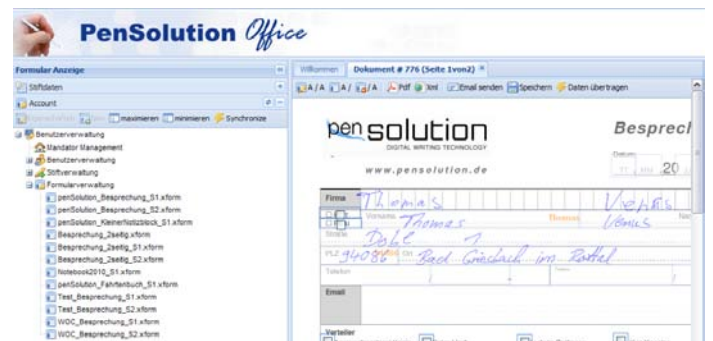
PenSolution Office

Formular Anzeige
Stiftdaten
Account
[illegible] maximieren minimieren Synchronize
Benutzerverwaltung
Mandator Management
Benutzerverwaltung
Stiftverwaltung
Formularverwaltung
penSolution_Besprechung_S1.xform
penSolution_Besprechung_S2.xform
penSolution_KleinerNotizblock_S1.xform
Besprechung_2seitig.xform
Besprechung_2seitig_S1.xform
Besprechung_2seitig_S2.xform
Notebook2010_S1.xform
penSolution_Fahrtenbuch_S1.xform
Test_Besprechung_S1.xform
Test_Besprechung_S2.xform
WOC_Besprechung_S1.xform
WOC_Besprechung_S2.xform

Willkommen | Dokument # 776 (Seite 1von2)
A/A A/ A/A Pdf Xml Email senden Speichern Daten übertragen

pen solution
DIGITAL WRITING TECHNOLOGY
www.pensolution.de
Besprech
Datum
TT MM 20
Firma Thomas Venus
Vorname Thomas Venus
Straße Dole 1
PLZ 94086 Ort Bad Griesbach im Rottal
Telefon
Email
Verteiler